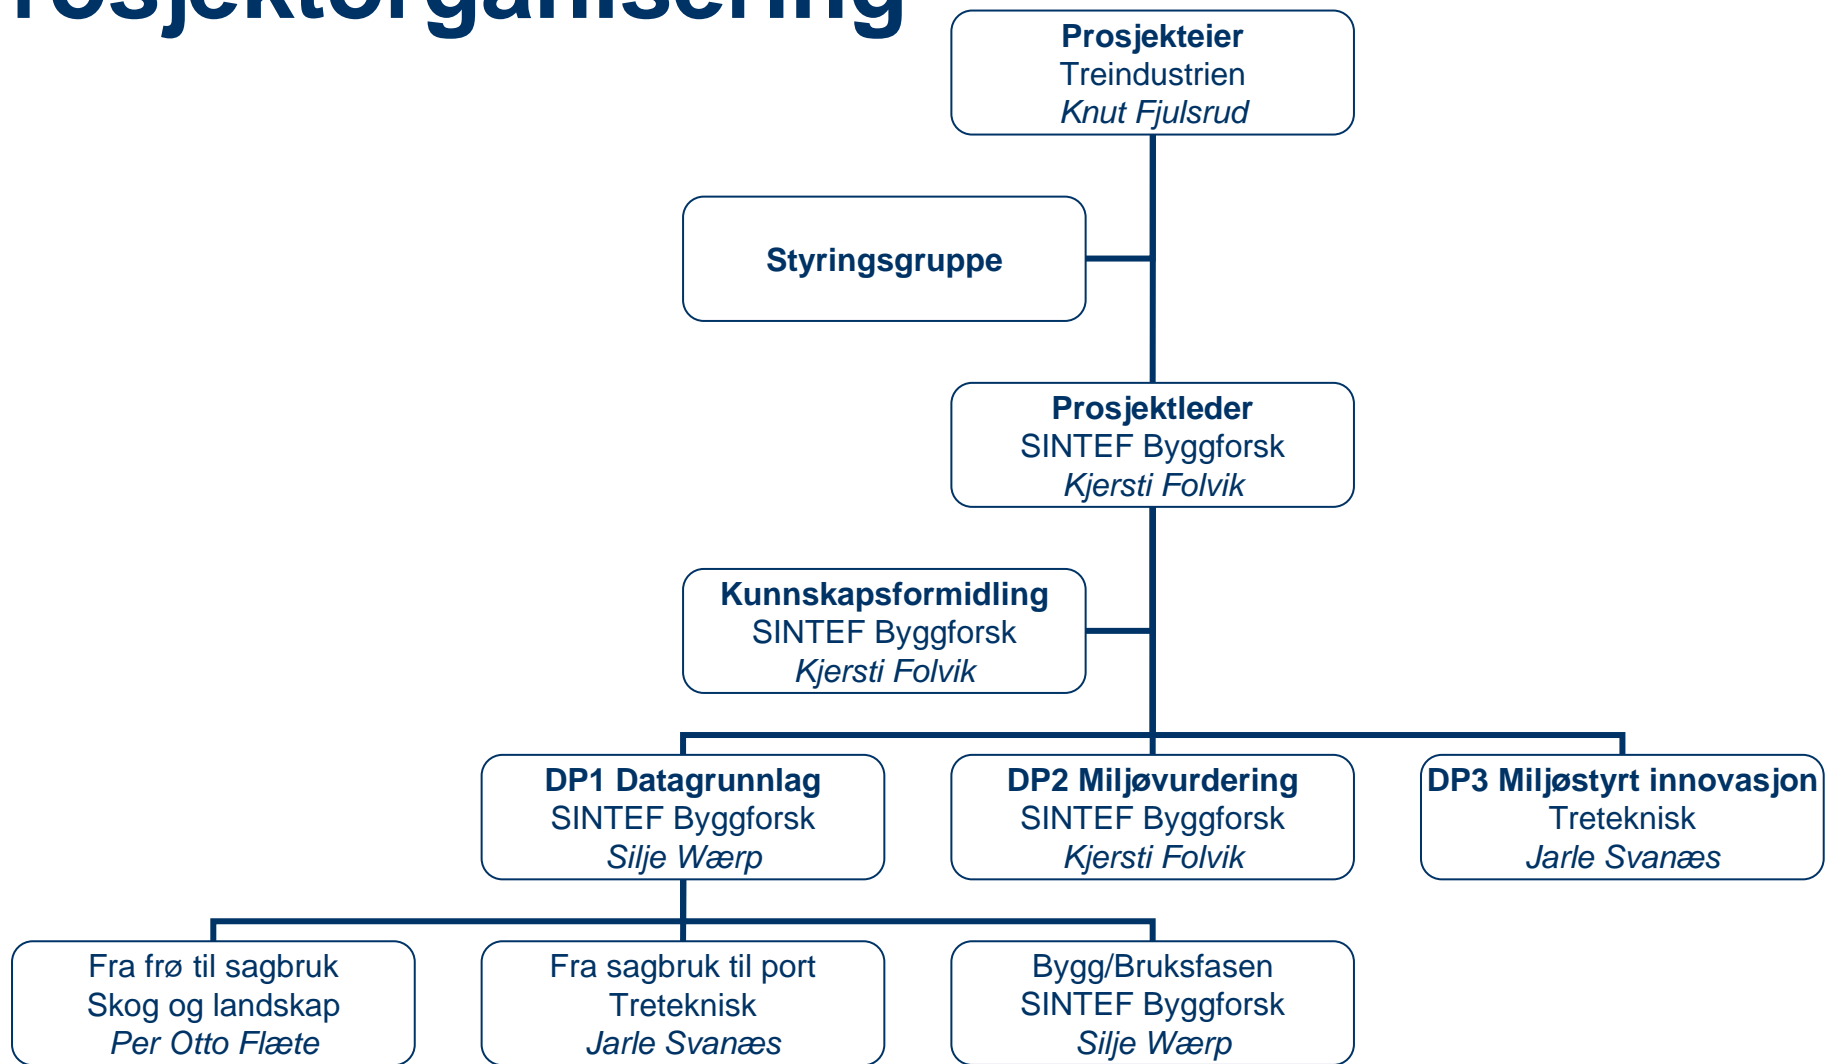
rosjektorganisering

Prosjekteier
Treindustrien
Knut Fjulsrud

Styringsgruppe

Prosjektleder
SINTEF Byggforsk
Kjersti Folvik

Kunnskapsformidling
SINTEF Byggforsk
Kjersti Folvik

DP1 Datagrunnlag
SINTEF Byggforsk
Silje Wærp

DP2 Miljøvurdering
SINTEF Byggforsk
Kjersti Folvik

DP3 Miljøstyrt innovasjon
Treteknisk
Jarle Svanæs

Fra frø til sagbruk
Skog og landskap
Per Otto Flæte

Fra sagbruk til port
Treteknisk
Jarle Svanæs

Bygg/Bruksfasen
SINTEF Byggforsk
Silje Wærp